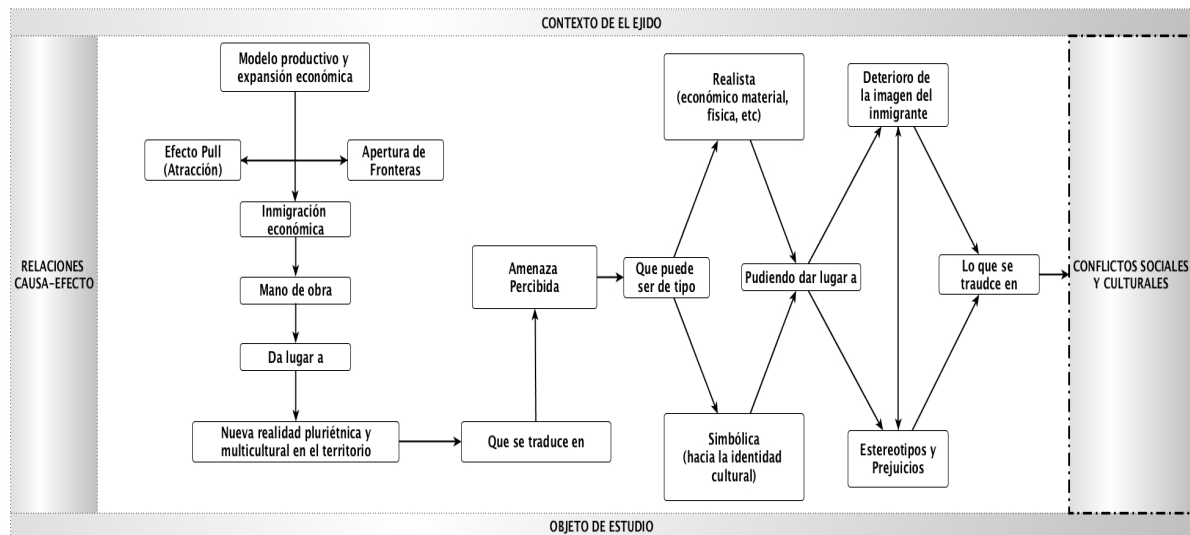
CONTEXTO DE EL EJIDO

RELACIONES CAUSA-EFECTO

Modelo productivo y expansión económica

Efecto Pull (Atracción)

Apertura de Fronteras

Inmigración económica

Mano de obra

Da lugar a

Nueva realidad pluriétnica y multicultural en el territorio

Que se traduce en

Amenaza Percibida

Que puede ser de tipo

Realista (económico material, física, etc)

Simbólica (hacia la identidad cultural)

Pudiendo dar lugar a

Deterioro de la imagen del inmigrante

Estereotipos y Prejuicios

Lo que se traudce en

CONFLICTOS SOCIALES Y CULTURALES

OBJETO DE ESTUDIO